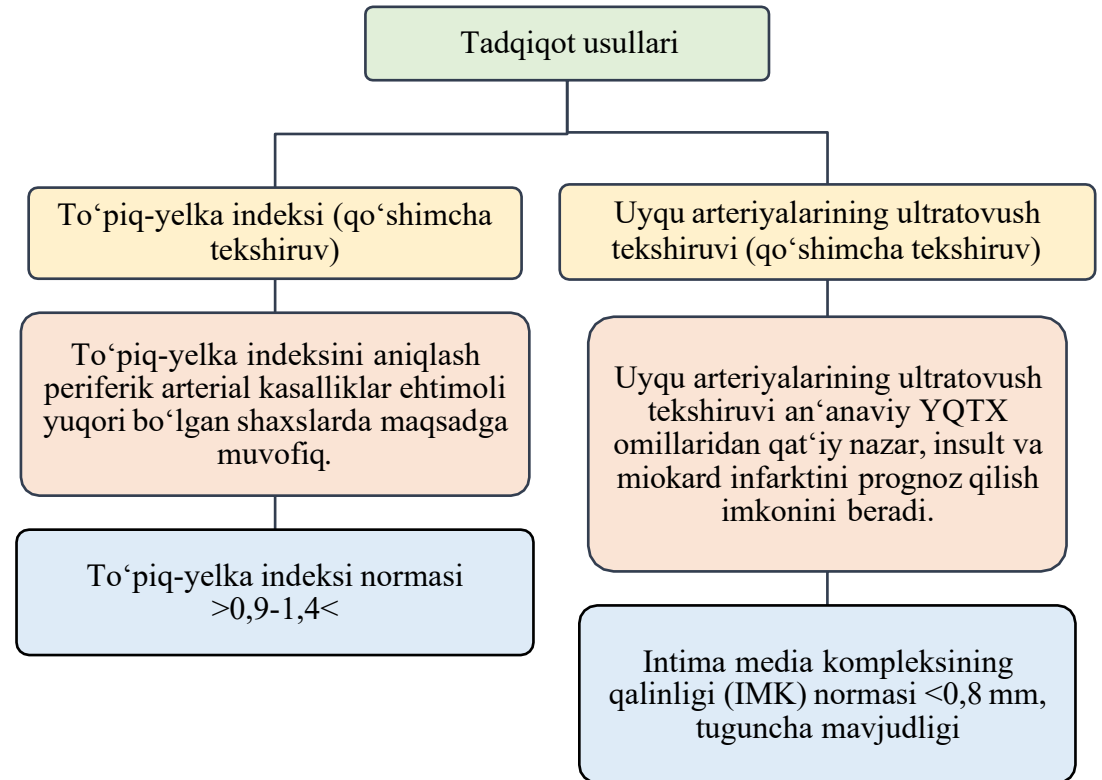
Tadqiqot usullari

To‘piq-yelka indeksi (qo‘shimcha tekshiruv)

To‘piq-yelka indeksini aniqlash periferik arterial kasalliklar ehtimoli yuqori bo‘lgan shaxslarda maqsadga muvofiq.

To‘piq-yelka indeksi normasi >0,9-1,4<

Uyqu arteriyalarining ultratovush tekshiruvi (qo‘shimcha tekshiruv)

Uyqu arteriyalarining ultratovush tekshiruvi an‘anaviy YQTX omillaridan qat‘iy nazar, insult va miokard infarktini prognoz qilish imkonini beradi.

Intima media kompleksining qalinligi (IMK) normasi <0,8 mm, tuguncha mavjudligi